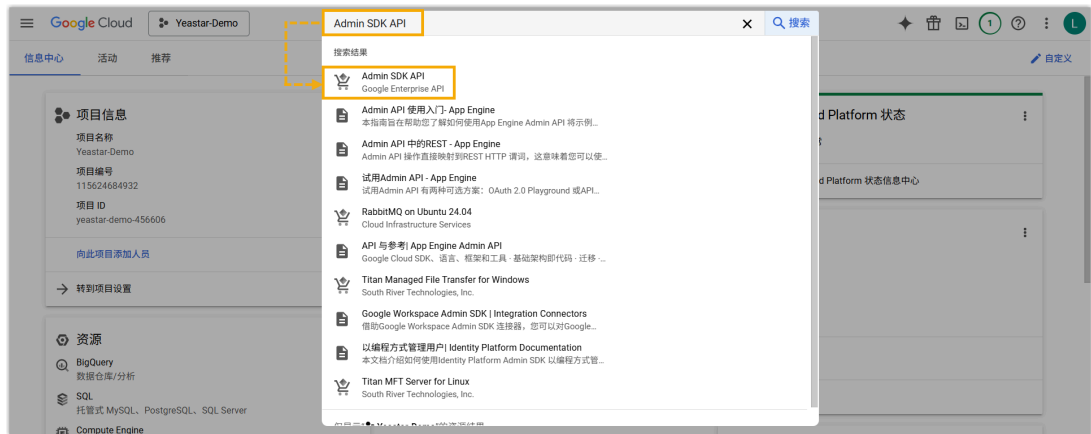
Google Cloud Yeastar-Demo

Admin SDK API

搜索

信息中心 活动 推荐

自定义

项目信息

项目名称
Yeastar-Demo

项目编号
115624684932

项目 ID
yeastar-demo-456606

向此项目添加人员

转到项目设置

资源

BigQuery
数据仓库/分析

SQL
托管式 MySQL、PostgreSQL、SQL Server

Compute Engine

搜索结果

Admin SDK API
Google Enterprise API

Admin API 使用入门- App Engine
本指南旨在帮助您了解如何使用App Engine Admin API 将示例...

Admin API 中的REST - App Engine
Admin API 操作直接映射到REST HTTP 请求，这意味着您可以使...

试用Admin API - App Engine
试用Admin API 有两种可选方案：OAuth 2.0 Playground 或API...

RabbitMQ on Ubuntu 24.04
Cloud Infrastructure Services

API 与参考| App Engine Admin API
Google Cloud SDK、语言、框架和工具 · 基础架构即代码 · 迁移 ·...

Titan Managed File Transfer for Windows
South River Technologies, Inc.

Google Workspace Admin SDK | Integration Connectors
借助Google Workspace Admin SDK 连接器，您可以对Google...

以编程方式管理用户| Identity Platform Documentation
本文档介绍如何使用Identity Platform Admin SDK 以编程方式管...

Titan MFT Server for Linux
South River Technologies, Inc.

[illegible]

d Platform 状态

d Platform 状态信息中心